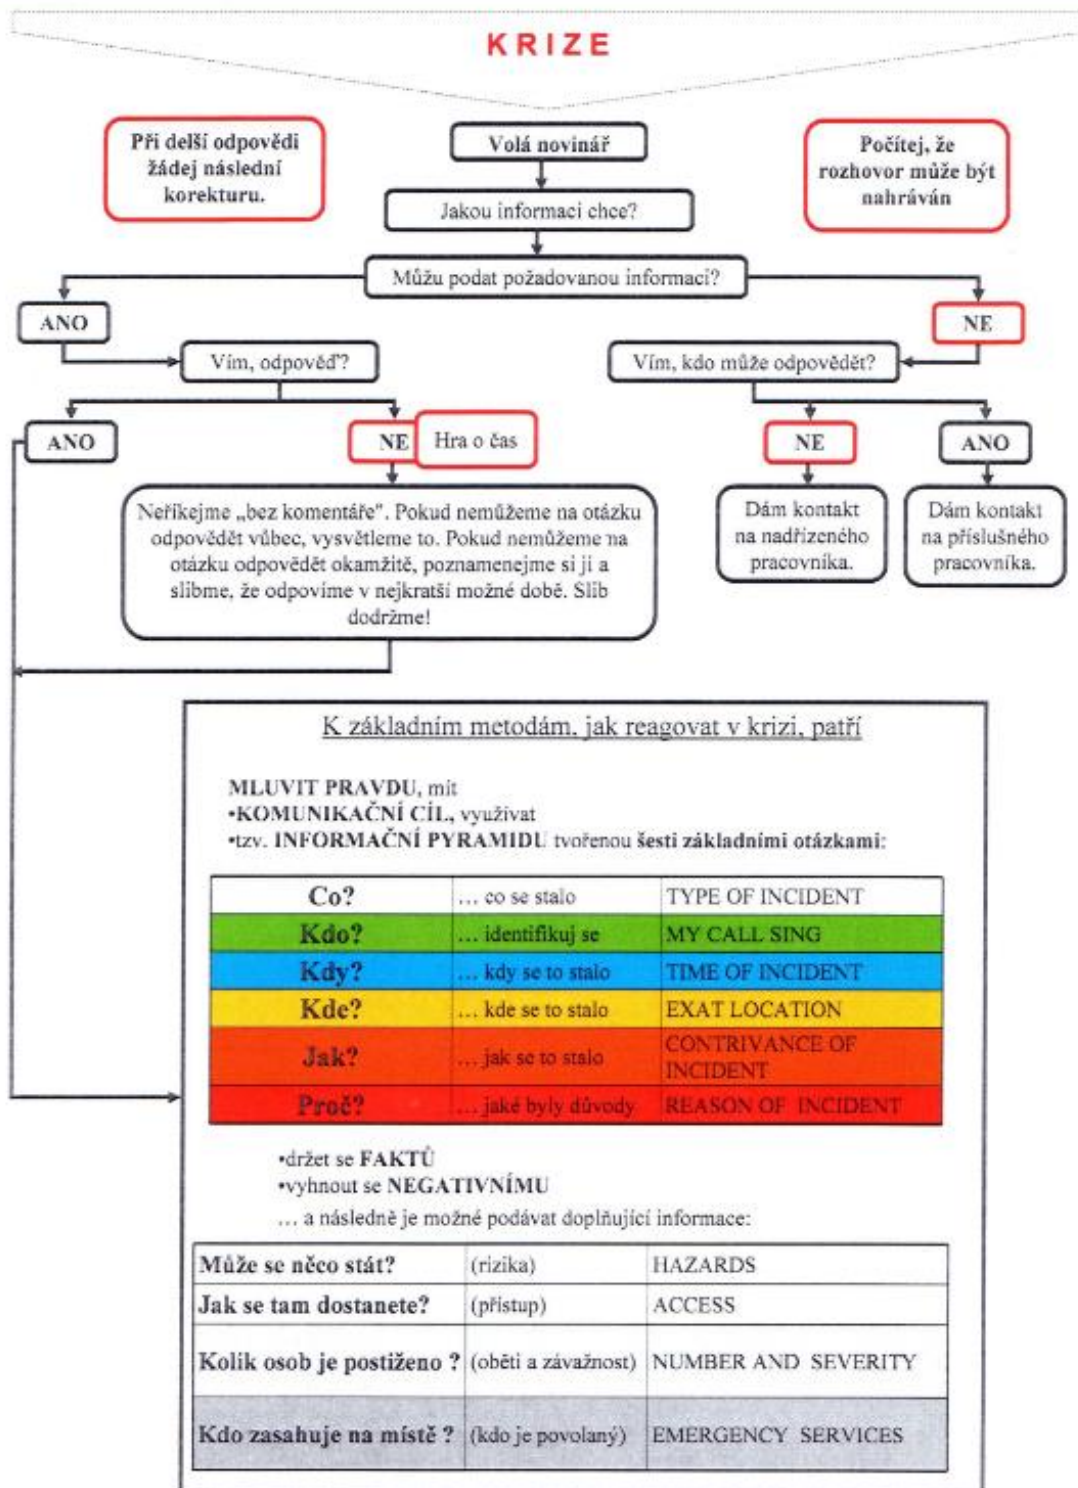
KRIZE

Při delší odpovědi žádej následní korekturu.

Volá novinář

Počítej, že rozhovor může být nahráván

Jakou informaci chce?

Můžu podat požadovanou informaci?

ANO

NE

Vím, odpověď?

Vím, kdo může odpovědět?

ANO

NE

Hra o čas

NE

ANO

Neříkejme „bez komentáře". Pokud nemůžeme na otázku odpovědět vůbec, vysvětleme to. Pokud nemůžeme na otázku odpovědět okamžitě, poznamenejme si ji a slibme, že odpovíme v nejkratší možné době. Slib dodržme!

Dám kontakt na nadřízeného pracovníka.

Dám kontakt na příslušného pracovníka.

K základním metodám, jak reagovat v krizi, patří

MLUVIT PRAVDU, mít
•KOMUNIKAČNÍ CÍL, využívat
•tzv. INFORMAČNÍ PYRAMIDU tvořenou šesti základními otázkami:

| Co? | ... co se stalo | TYPE OF INCIDENT |
|---|---|---|
| Kdo? | ... identifikuj se | MY CALL SING |
| Kdy? | ... kdy se to stalo | TIME OF INCIDENT |
| Kde? | ... kde se to stalo | EXAT LOCATION |
| Jak? | ... jak se to stalo | CONTRIVANCE OF INCIDENT |
| Proč? | ... jaké byly důvody | REASON OF INCIDENT |

•držet se FAKTŮ
•vyhnout se NEGATIVNÍMU
... a následně je možné podávat doplňující informace:

| Může se něco stát? | (rizika) | HAZARDS |
|---|---|---|
| Jak se tam dostanete? | (přístup) | ACCESS |
| Kolik osob je postiženo ? | (oběti a závažnost) | NUMBER AND SEVERITY |
| Kdo zasahuje na místě ? | (kdo je povolaný) | EMERGENCY SERVICES |